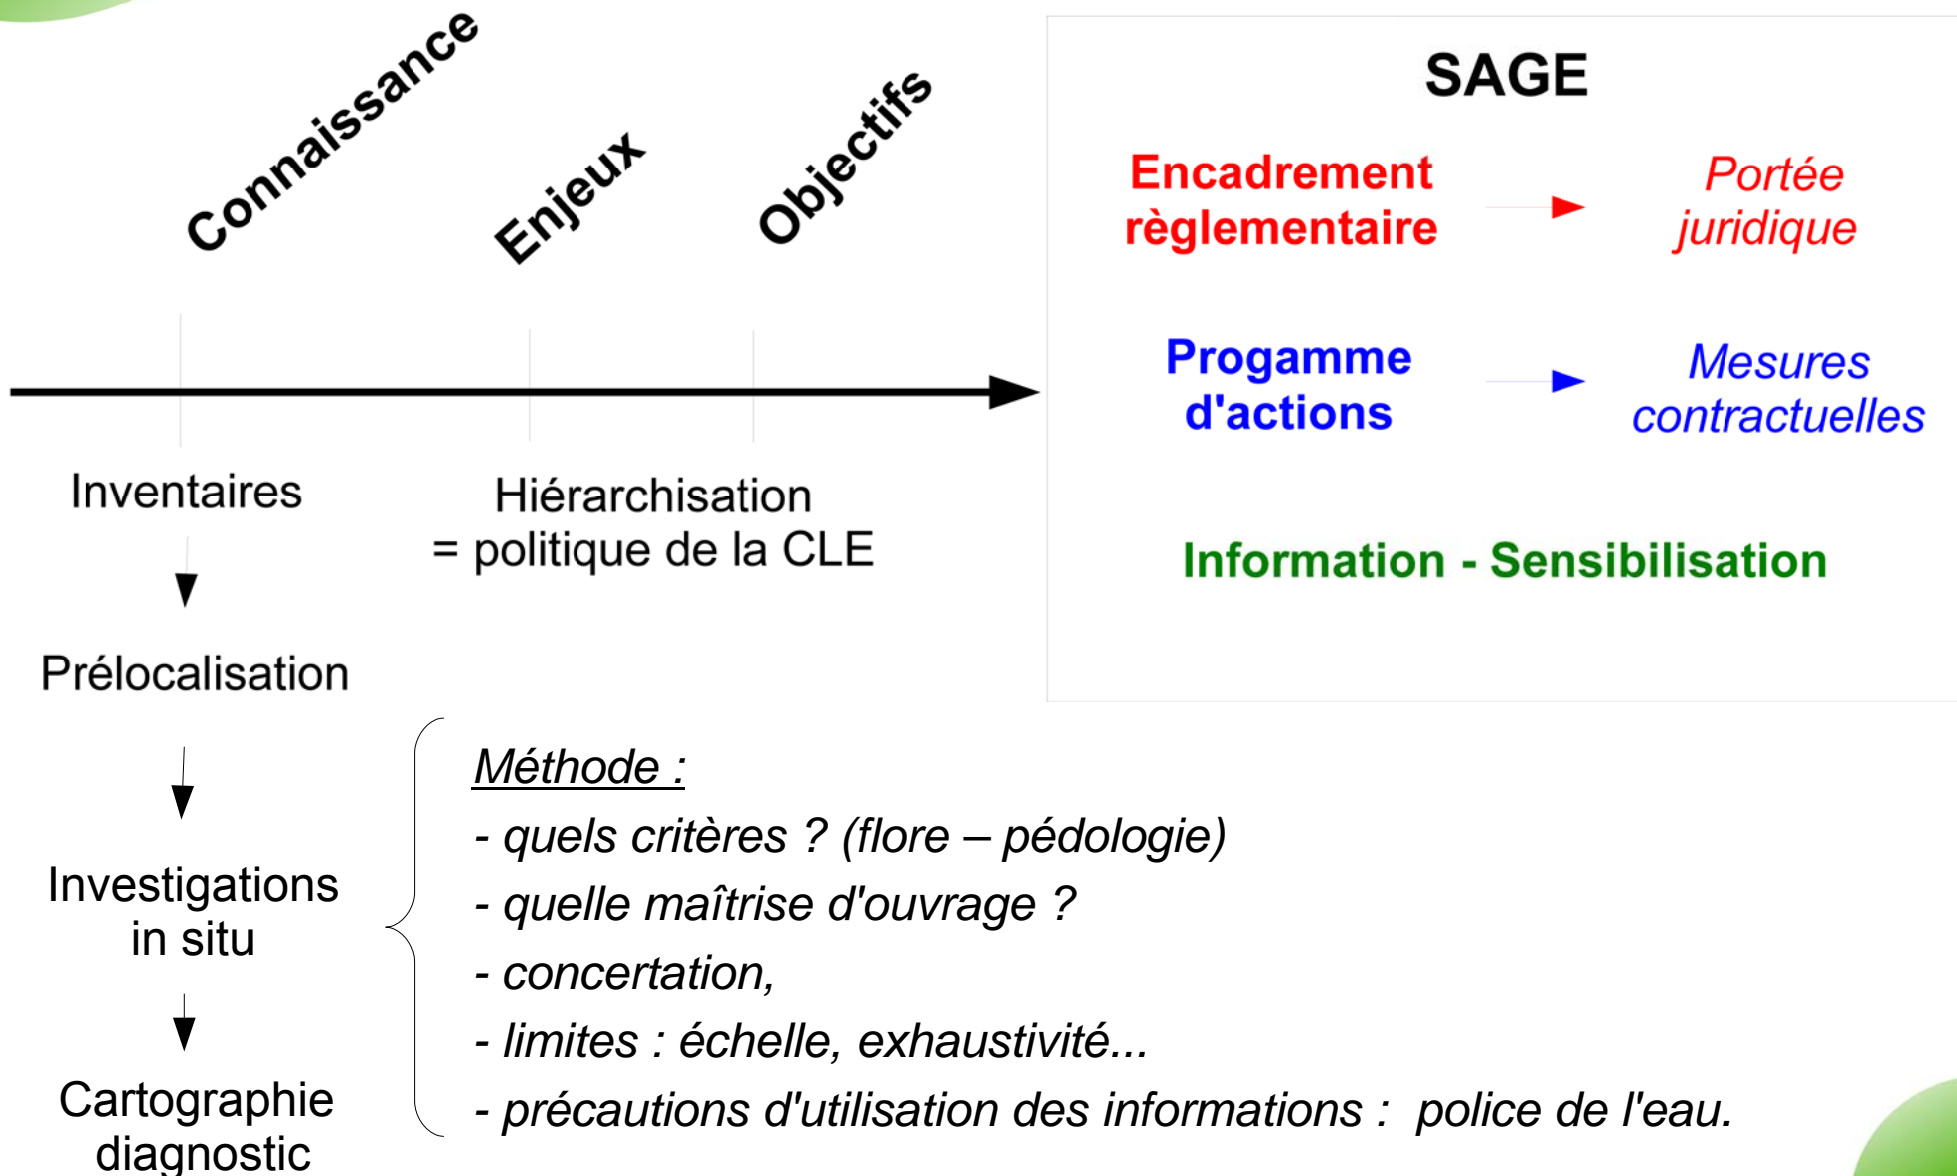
Connaissance

Enjeux

Objectifs

SAGE

Encadrement règlementaire

Portée juridique

Progamme d'actions

Mesures contractuelles

Information - Sensibilisation

Inventaires

Hiérarchisation
= politique de la CLE

Prélocalisation

Investigations in situ

Cartographie diagnostic

Méthode :
- quels critères ? (flore – pédologie)
- quelle maîtrise d'ouvrage ?
- concertation,
- limites : échelle, exhaustivité...
- précautions d'utilisation des informations : police de l'eau.